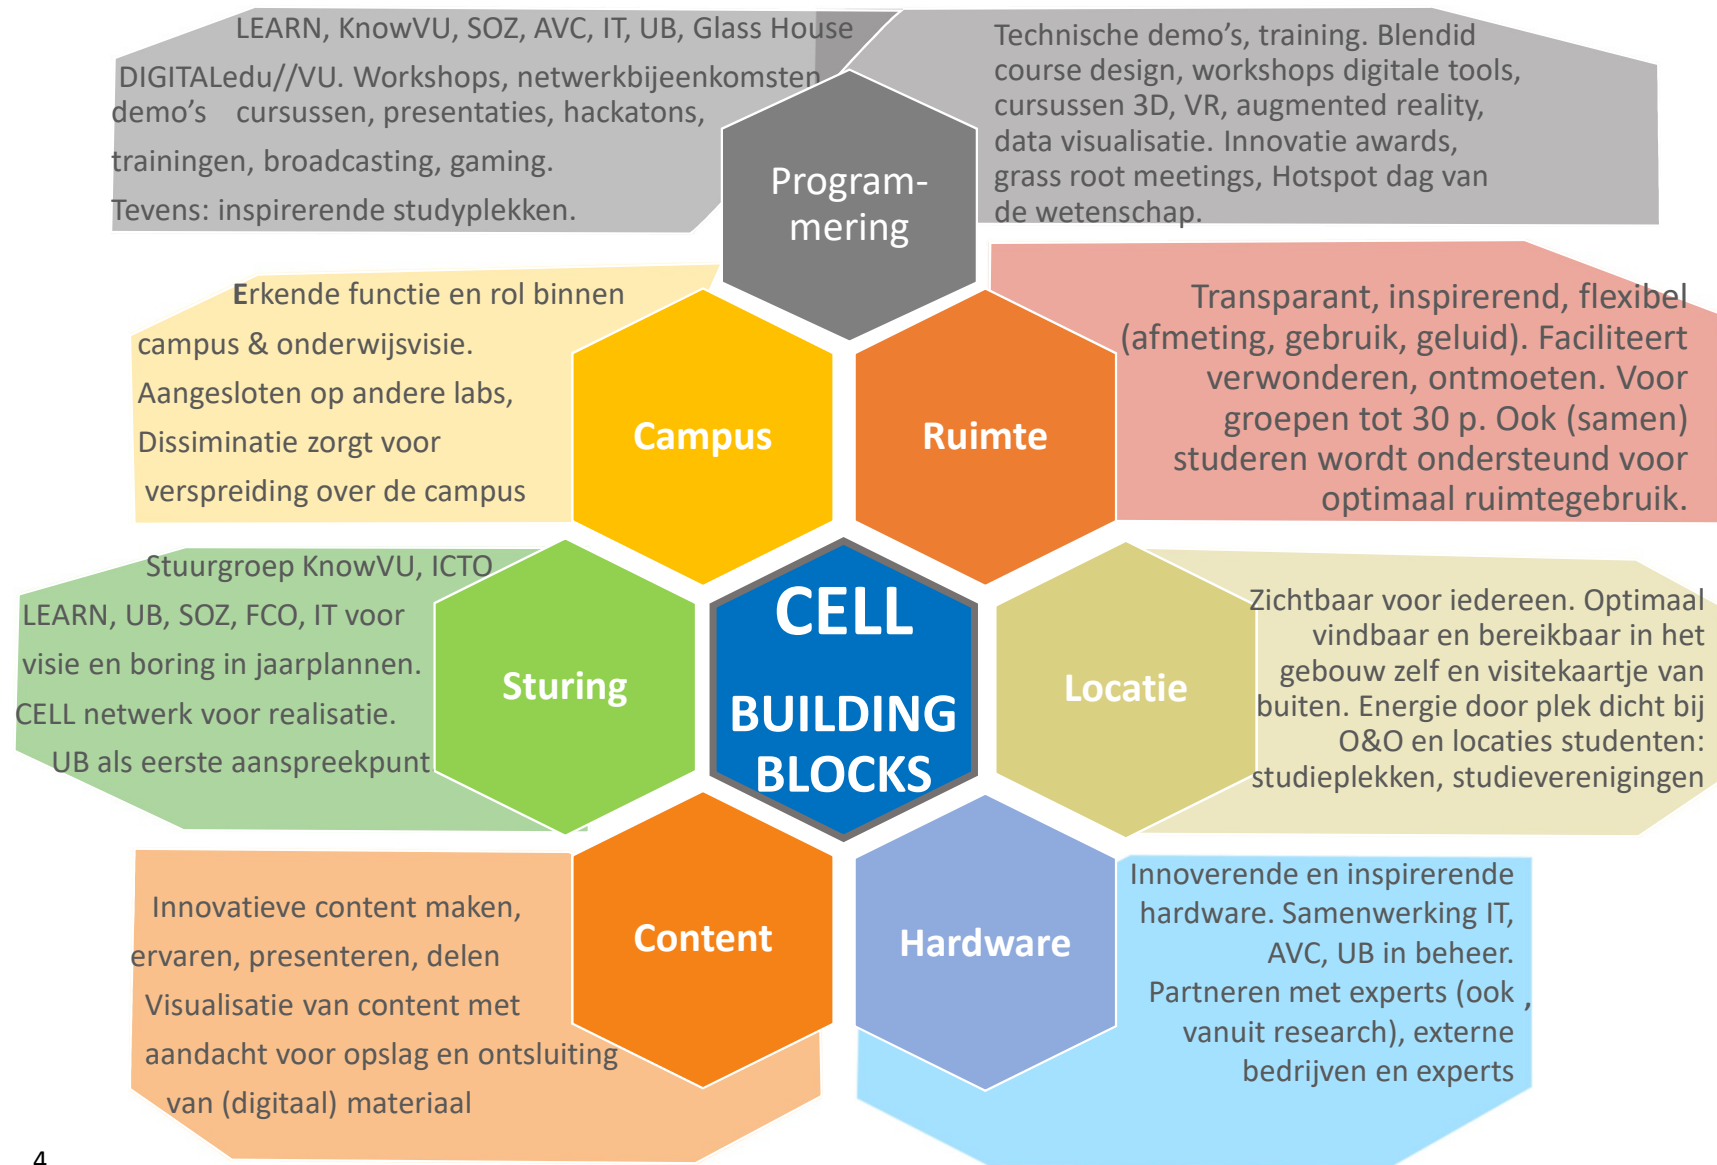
LEARN, KnowVU, SOZ, AVC, IT, UB, Glass House DIGITALedu//VU. Workshops, netwerkbijeenkomsten demo's cursussen, presentaties, hackatons, trainingen, broadcasting, gaming. Tevens: inspirerende studyplekken.

Technische demo's, training. Blendid course design, workshops digitale tools, cursussen 3D, VR, augmented reality, data visualisatie. Innovatie awards, grass root meetings, Hotspot dag van de wetenschap.

Program-mering

Erkende functie en rol binnen campus & onderwijsvisie. Aangesloten op andere labs, Dissiminatie zorgt voor verspreiding over de campus

Campus

Ruimte

Transparant, inspirerend, flexibel (afmeting, gebruik, geluid). Faciliteert verwonderen, ontmoeten. Voor groepen tot 30 p. Ook (samen) studeren wordt ondersteund voor optimaal ruimtegebruik.

Stuurgroep KnowVU, ICTO LEARN, UB, SOZ, FCO, IT voor visie en boring in jaarplannen. CELL netwerk voor realisatie. UB als eerste aanspreekpunt

Sturing

CELL

BUILDING BLOCKS

Locatie

Zichtbaar voor iedereen. Optimaal vindbaar en bereikbaar in het gebouw zelf en visitekaartje van buiten. Energie door plek dicht bij O&O en locaties studenten: studieplekken, studieverenigingen

Innovatieve content maken, ervaren, presenteren, delen Visualisatie van content met aandacht voor opslag en ontsluiting van (digitaal) materiaal

Content

Hardware

Innoverende en inspirerende hardware. Samenwerking IT, AVC, UB in beheer. Partneren met experts (ook , vanuit research), externe bedrijven en experts

4